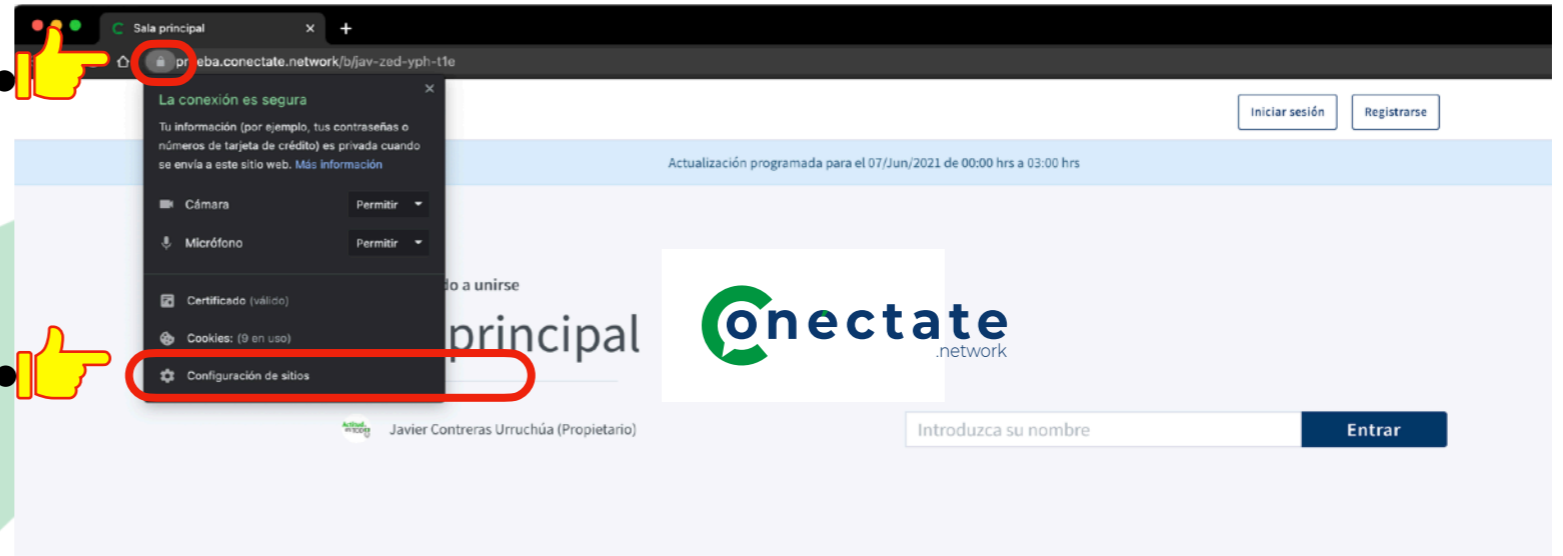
Sala principal

prueba.conectate.network/b/jav-zed-yph-t1e

La conexión es segura

Tu información (por ejemplo, tus contraseñas o números de tarjeta de crédito) es privada cuando se envía a este sitio web. Más información

Cámara Permitir

Micrófono Permitir

Certificado (válido)

Cookies: (9 en uso)

Configuración de sitios

Iniciar sesión

Registrarse

Actualización programada para el 07/Jun/2021 de 00:00 hrs a 03:00 hrs

do a unirse

principal

conectate
.network

Javier Contreras Urruchúa (Propietario)

Introduzca su nombre

Entrar